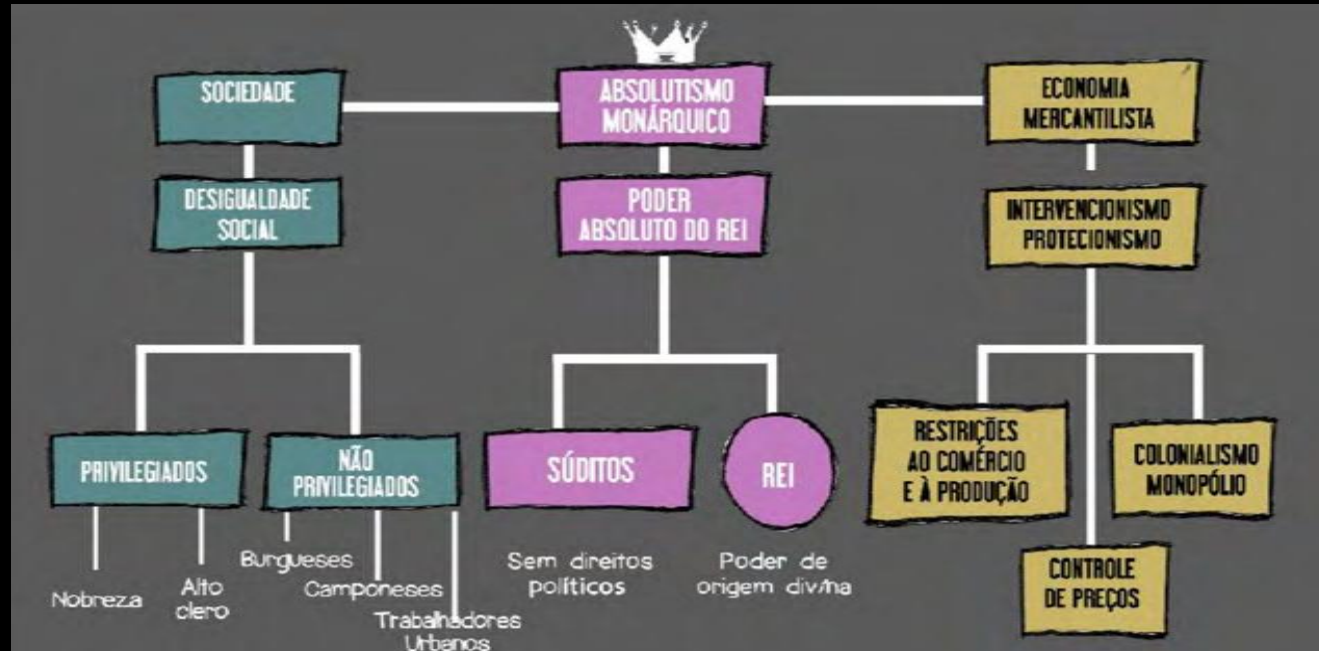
SOCIEDADE

ABSOLUTISMO MONÁRQUICO

ECONOMIA MERCANTILISTA

DESIGUALDADE SOCIAL

PODER ABSOLUTO DO REI

INTERVENCIONISMO PROTECIONISMO

PRIVILEGIADOS

NÃO PRIVILEGIADOS

SÚDITOS

REI

RESTRIÇÕES AO COMÉRCIO E À PRODUÇÃO

COLONIALISMO MONOPÓLIO

CONTROLE DE PREÇOS

Nobreza

Alto clero

Burgueses

Camponeses

Trabalhadores Urbanos

Sem direitos políticos

Poder de origem divina